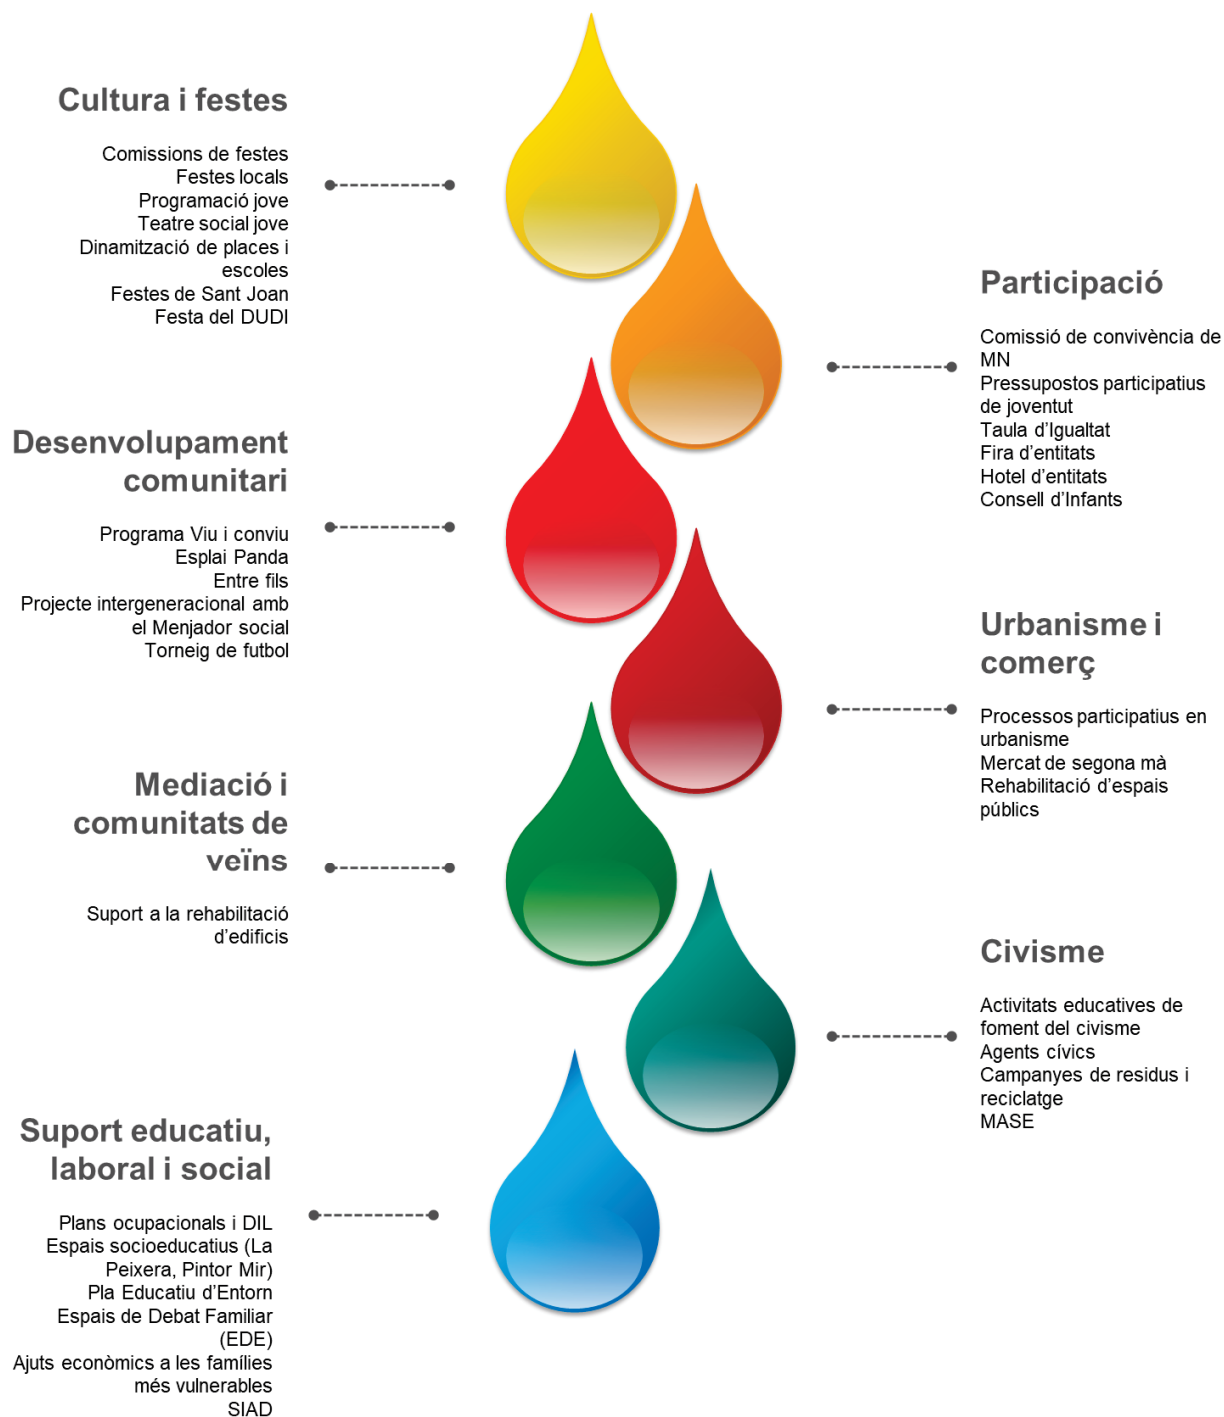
Cultura i festes

Comissions de festes
Festes locals
Programació jove
Teatre social jove
Dinamització de places i escoles
Festes de Sant Joan
Festa del DUDI

Participació

Comissió de convivència de MN
Pressupostos participatius de joventut
Taula d'Igualtat
Fira d'entitats
Hotel d'entitats
Consell d'Infants

Desenvolupament comunitari

Programa Viu i conviu
Esplai Panda
Entre fils
Projecte intergeneracional amb el Menjador social
Torneig de futbol

Urbanisme i comerç

Processos participatius en urbanisme
Mercat de segona mà
Rehabilitació d'espais públics

Mediació i comunitats de veïns

Suport a la rehabilitació d'edificis

Civisme

Activitats educatives de foment del civisme
Agents cívics
Campanyes de residus i reciclatge
MASE

Suport educatiu, laboral i social

Plans ocupacionals i DIL
Espais socioeducatius (La Peixera, Pintor Mir)
Pla Educatiu d'Entorn
Espais de Debat Familiar (EDE)
Ajuts econòmics a les famílies més vulnerables
SIAD